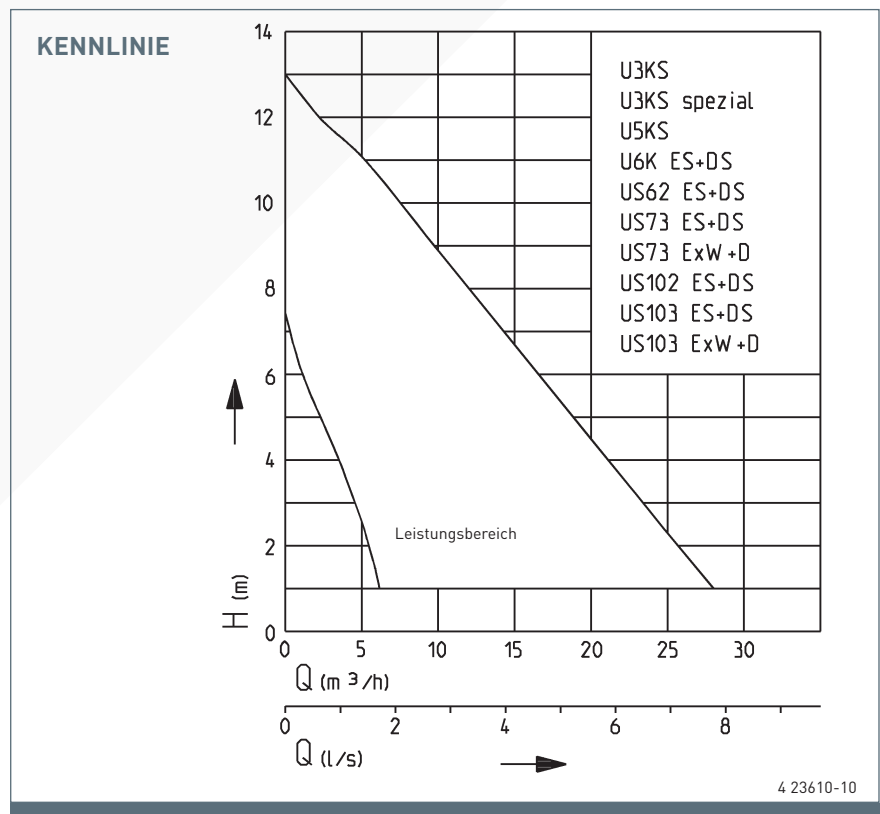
KENNLINIE

14
12
10
8
6
4
2
0

U3KS
U3KS spezial
U5KS
U6K ES+DS
US62 ES+DS
US73 ES+DS
US73 ExW+D
US102 ES+DS
US103 ES+DS
US103 ExW+D

Leistungsbereich

H (m)

0 5 10 15 20 25 30
Q (m 3/h)

0 2 4 6 8
Q (l/s)

4 23610-10